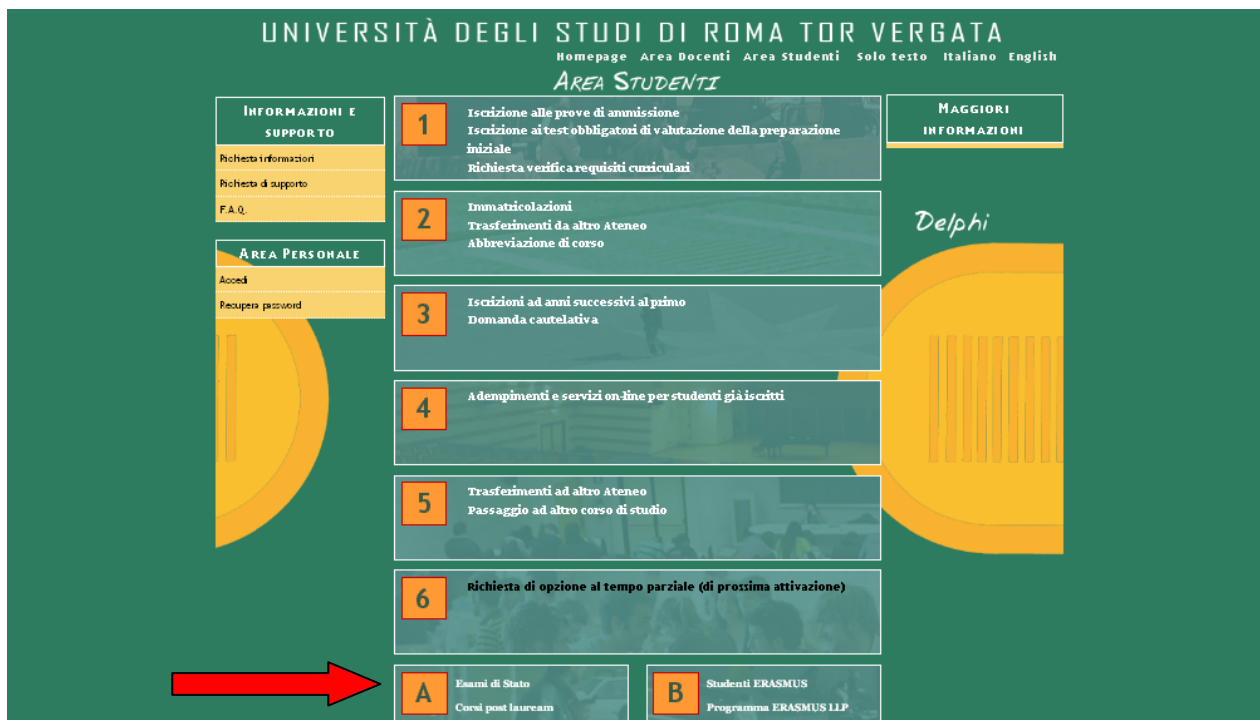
UNIVERSITÀ DEGLI STUDI DI ROMA TOR VERGATA

Homepage Area Docenti Area Studenti Solo testo Italiano English

AREA STUDENTI

INFORMAZIONI E SUPPORTO

Richiesta informazioni
Richiesta di supporto
F.A.Q.

AREA PERSONALE

Accedi
Recupera password

1
Iscrizione alle prove di ammissione
Iscrizione ai test obbligatori di valutazione della preparazione iniziale
Richiesta verifica requisiti curriculari

2
Immatricolazioni
Trasferimenti da altro Ateneo
Abbreviazione di corso

3
Iscrizioni ad anni successivi al primo
Domanda cautelativa

4
Adempimenti e servizi on-line per studenti già iscritti

5
Trasferimenti ad altro Ateneo
Passaggio ad altro corso di studio

6
Richiesta di opzione al tempo parziale (di prossima attivazione)

A
Esami di Stato
Corsi post lauream

B
Studenti ERASMUS
Programma ERASMUS LLP

MAGGIORI INFORMAZIONI

Delphi